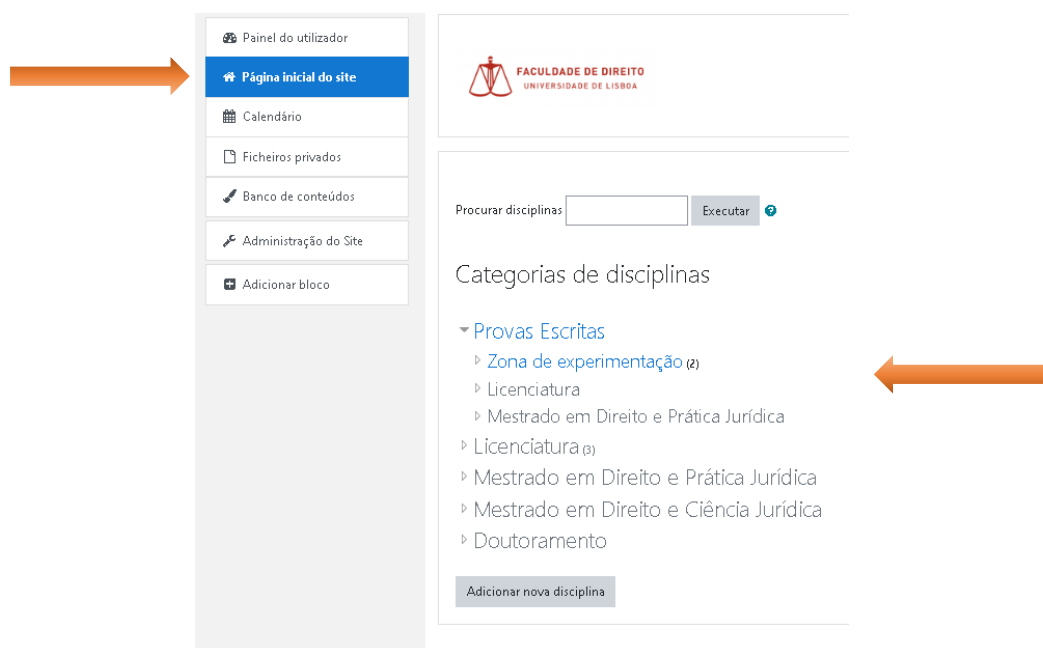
Painel do utilizador
Página inicial do site
Calendário
Ficheiros privados
Banco de conteúdos
Administração do Site
Adicionar bloco

FACULDADE DE DIREITO
UNIVERSIDADE DE LISBOA

Procurar disciplinas Executar

Categorias de disciplinas

Provas Escritas
Zona de experimentação (2)
Licenciatura
Mestrado em Direito e Prática Jurídica
Licenciatura (3)
Mestrado em Direito e Prática Jurídica
Mestrado em Direito e Ciência Jurídica
Doutoramento

Adicionar nova disciplina